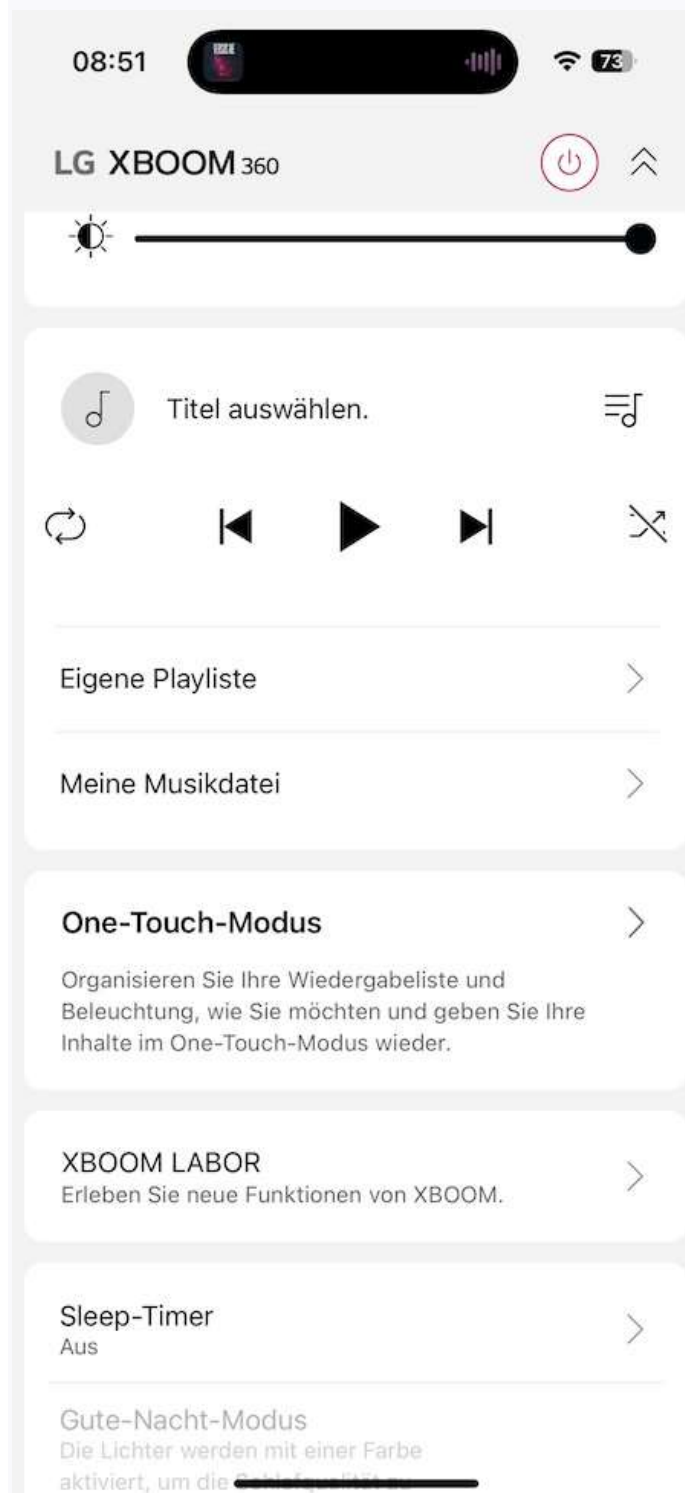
08:51

73

LG XBOOM 360

Titel auswählen.

Eigene Playliste

Meine Musikdatei

One-Touch-Modus

Organisieren Sie Ihre Wiedergabeliste und Beleuchtung, wie Sie möchten und geben Sie Ihre Inhalte im One-Touch-Modus wieder.

XBOOM LABOR
Erleben Sie neue Funktionen von XBOOM.

Sleep-Timer
Aus

Gute-Nacht-Modus
Die Lichter werden mit einer Farbe aktiviert, um die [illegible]